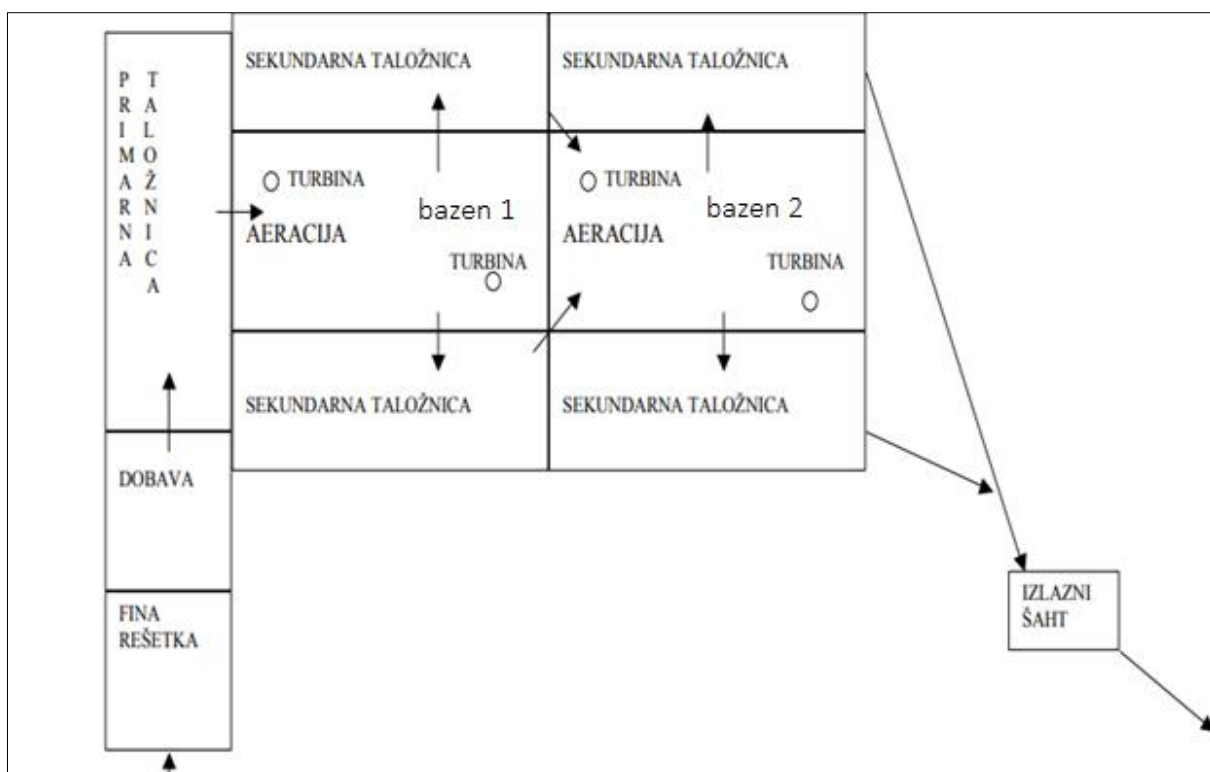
PRIMARNA TALOŽNICA

SEKUNDARNA TALOŽNICA

SEKUNDARNA TALOŽNICA

TURBINA

bazen 1

AERACIJA

TURBINA

TURBINA

bazen 2

AERACIJA

TURBINA

SEKUNDARNA TALOŽNICA

SEKUNDARNA TALOŽNICA

DOBAVA

FINA REŠETKA

IZLAZNI ŠAHT